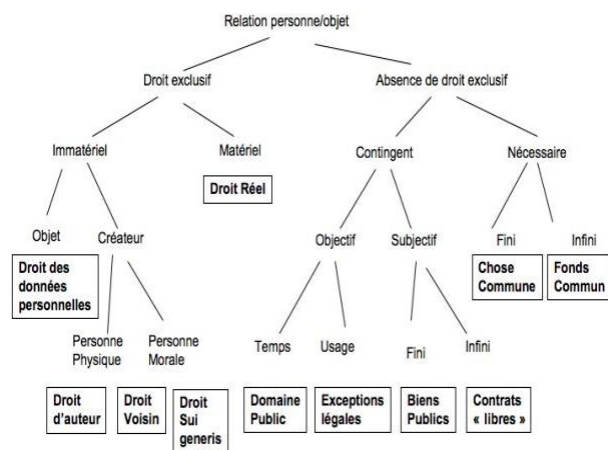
Relation personne/objet

Droit exclusif

Absence de droit exclusif

Immatériel

Matériel

Droit Réel

Contingent

Nécessaire

Objet

Créateur

Droit des données personnelles

Objectif

Subjectif

Fini

Infini

Chose Commune

Fonds Commun

Personne Physique

Personne Morale

Temps

Usage

Fini

Infini

Droit d'auteur

Droit Voisin

Droit Sui generis

Domaine Public

Exceptions légales

Biens Publics

Contrats « libres »